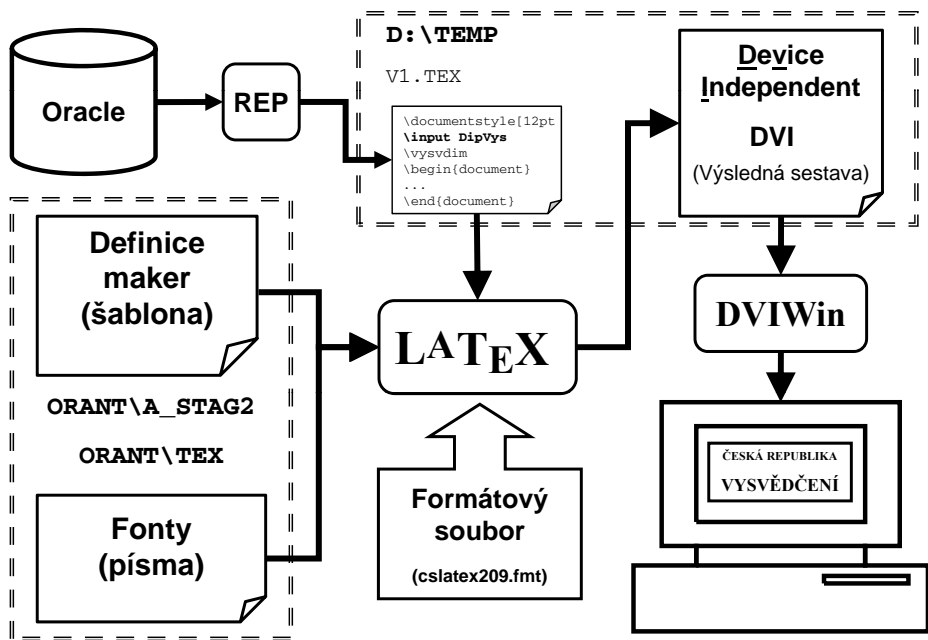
Oracle

REP

D:\TEMP

V1.TEX

\documentstyle[12pt
\input DipVys
\vysvdim
\begin{document}
...
\end{document}

Device Independent

DVI

(Výsledná sestava)

Definice maker (šablona)

ORANT\A_STAG2

ORANT\TEX

Fonty (písma)

LATEX

Formátový soubor

(cslatex209.fmt)

DVIWin

ČESKÁ REPUBLIKA

VYSVĚDČENÍ